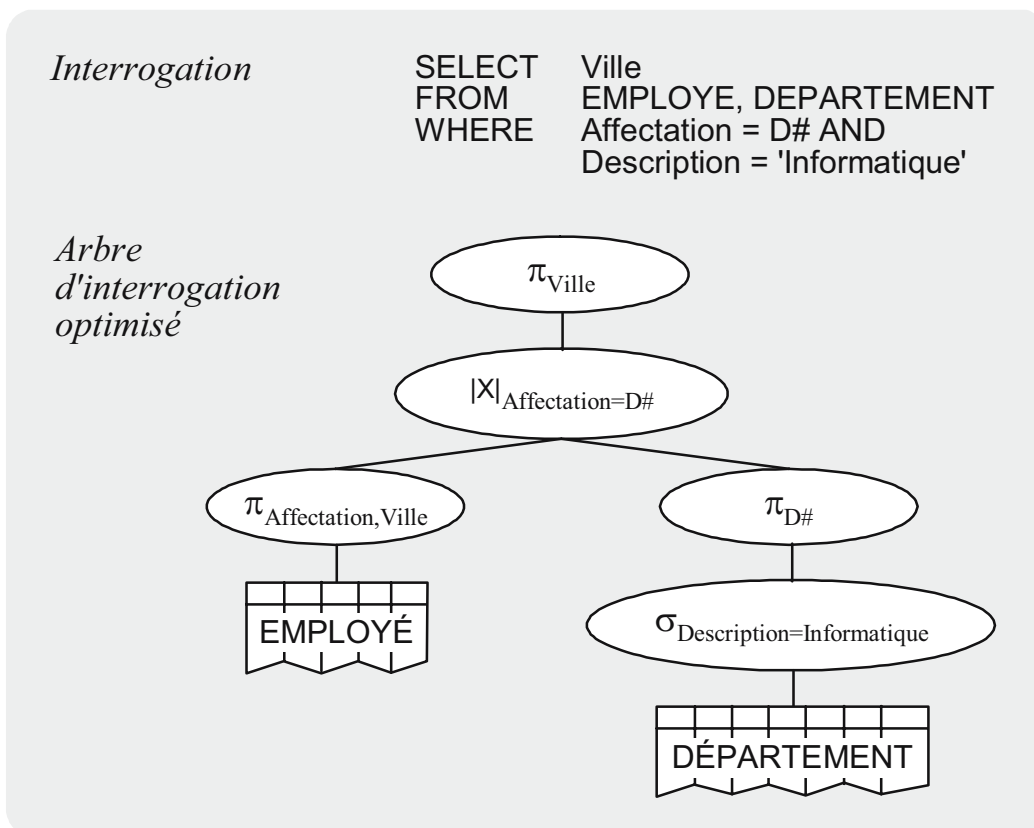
*Interrogation*

SELECT Ville
FROM EMPLOYE, DEPARTEMENT
WHERE Affectation = D# AND
Description = 'Informatique'

*Arbre d'interrogation optimisé*

$\pi_{Ville}$

$|X|_{Affectation=D\#}$

$\pi_{Affectation,Ville}$

$\pi_{D\#}$

EMPLOYÉ

$\sigma_{Description=Informatique}$

DÉPARTEMENT